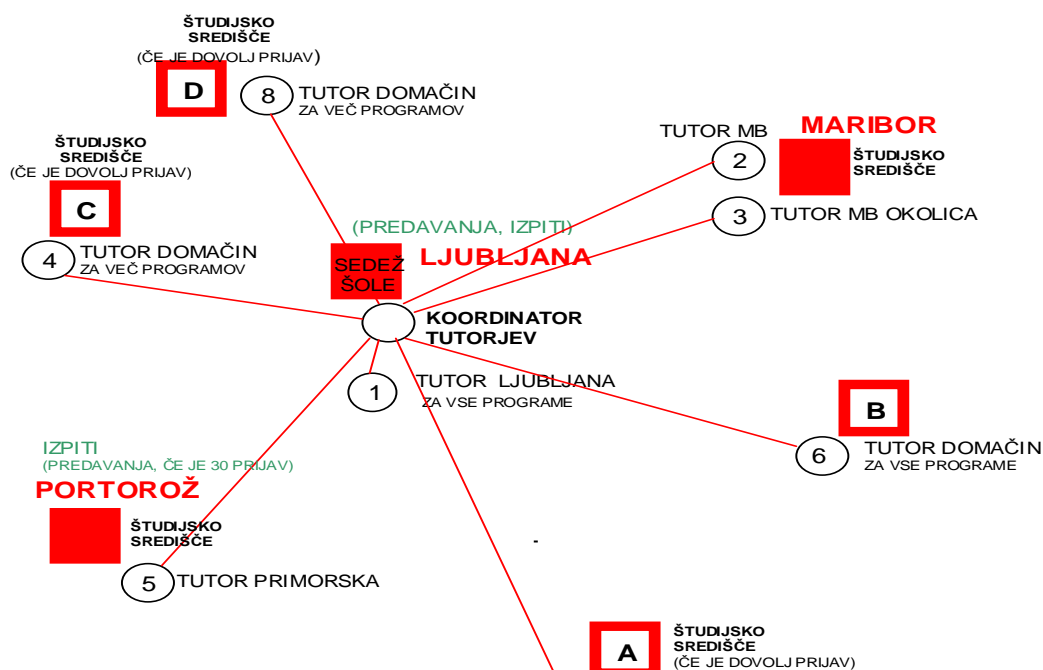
ŠTUDIJSKO SREDIŠČE
(ČE JE DOVOLJ PRIJAV)

D

8 TUTOR DOMAČIN
ZA VEČ PROGRAMOV

TUTOR MB

MARIBOR

2

ŠTUDIJSKO SREDIŠČE

ŠTUDIJSKO SREDIŠČE
(ČE JE DOVOLJ PRIJAV)

C

3 TUTOR MB OKOLICA

(PREDAVANJA, IZPITI)

4 TUTOR DOMAČIN
ZA VEČ PROGRAMOV

SEDEŽ ŠOLE

LJUBLJANA

KOORDINATOR TUTORJEV

1 TUTOR LJUBLJANA
ZA VSE PROGRAME

B

6 TUTOR DOMAČIN
ZA VSE PROGRAME

IZPITI
(PREDAVANJA, ČE JE 30 PRIJAV)

PORTOROŽ

ŠTUDIJSKO SREDIŠČE

5 TUTOR PRIMORSKA

A

ŠTUDIJSKO SREDIŠČE
(ČE JE DOVOLJ PRIJAV)